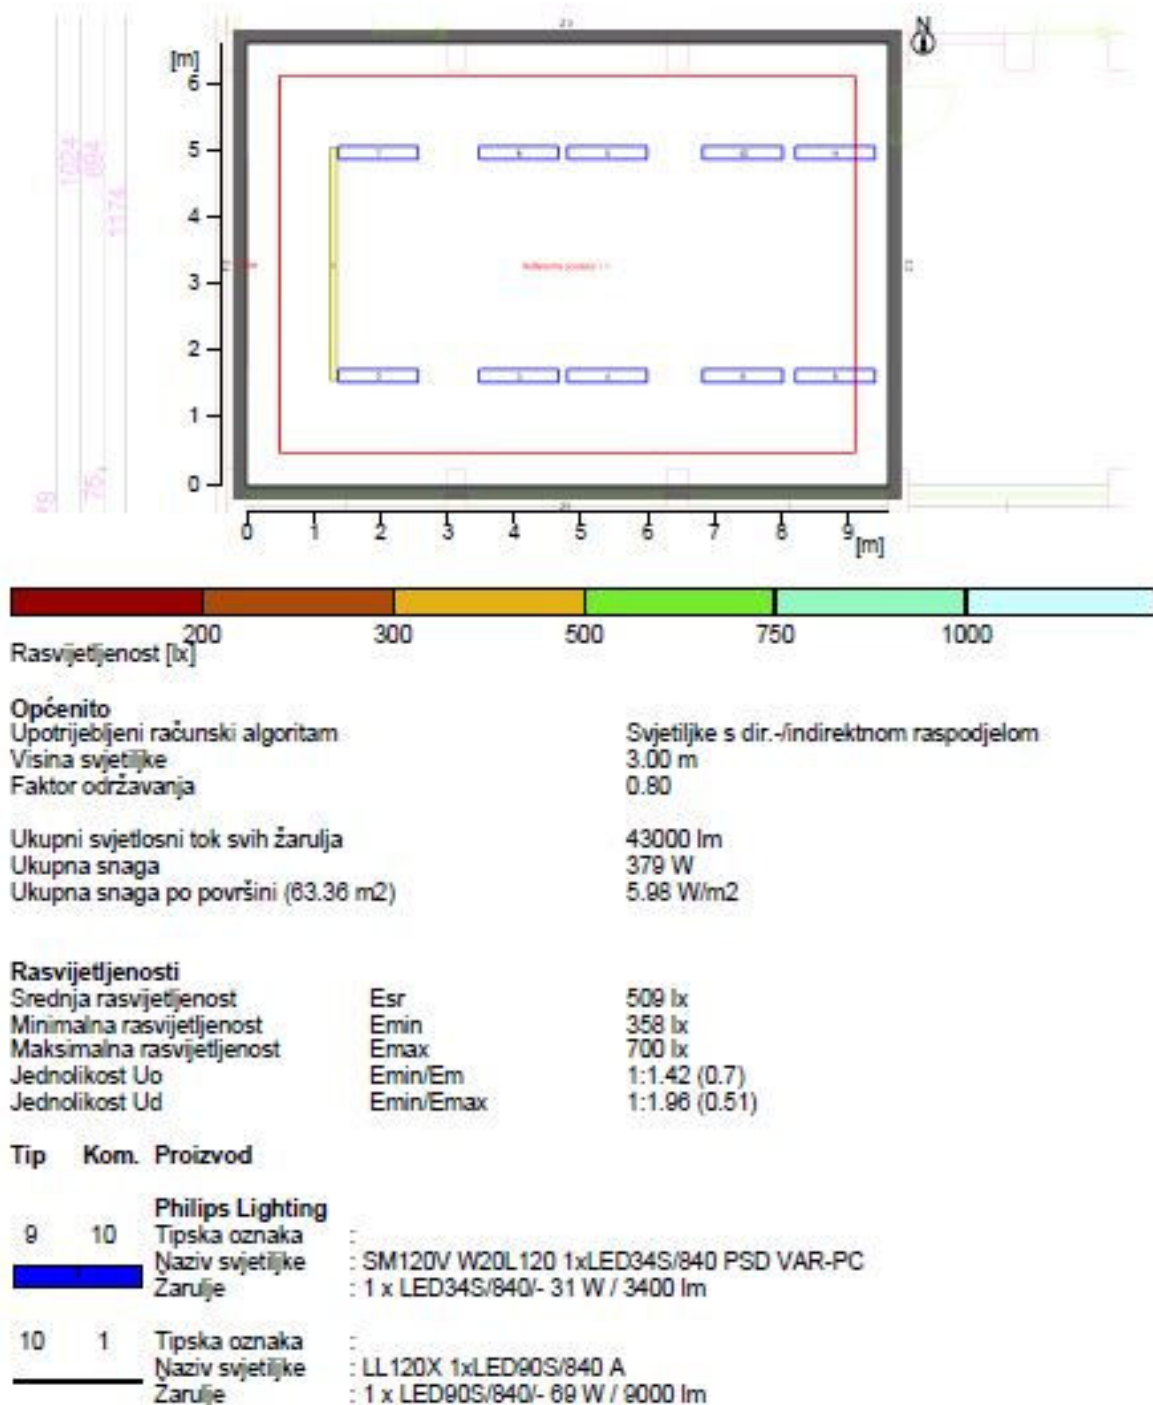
[m]
6
5
4
3
2
1
0

0 1 2 3 4 5 6 7 8 9 [m]

200 300 500 750 1000
Rasvijetljenost [lx]

Općenito
Upotrijebljeni računski algoritam — Svjetiljke s dir.-/indirektnom raspodjelom
Visina svjetiljke — 3.00 m
Faktor održavanja — 0.80

Ukupni svjetlosni tok svih žarulja — 43000 lm
Ukupna snaga — 379 W
Ukupna snaga po površini (63.36 m2) — 5.98 W/m2

Rasvijetljenosti
| | | |
|---|---|---|
| Srednja rasvijetljenost | Esr | 509 lx |
| Minimalna rasvijetljenost | Emin | 358 lx |
| Maksimalna rasvijetljenost | Emax | 700 lx |
| Jednolikost Uo | Emin/Em | 1:1.42 (0.7) |
| Jednolikost Ud | Emin/Emax | 1:1.96 (0.51) |

Tip Kom. Proizvod

Philips Lighting
9 10 Tipska oznaka :
Naziv svjetiljke : SM120V W20L120 1xLED34S/840 PSD VAR-PC
Žarulje : 1 x LED34S/840/- 31 W / 3400 lm

10 1 Tipska oznaka :
Naziv svjetiljke : LL120X 1xLED90S/840 A
Žarulje : 1 x LED90S/840/- 69 W / 9000 lm